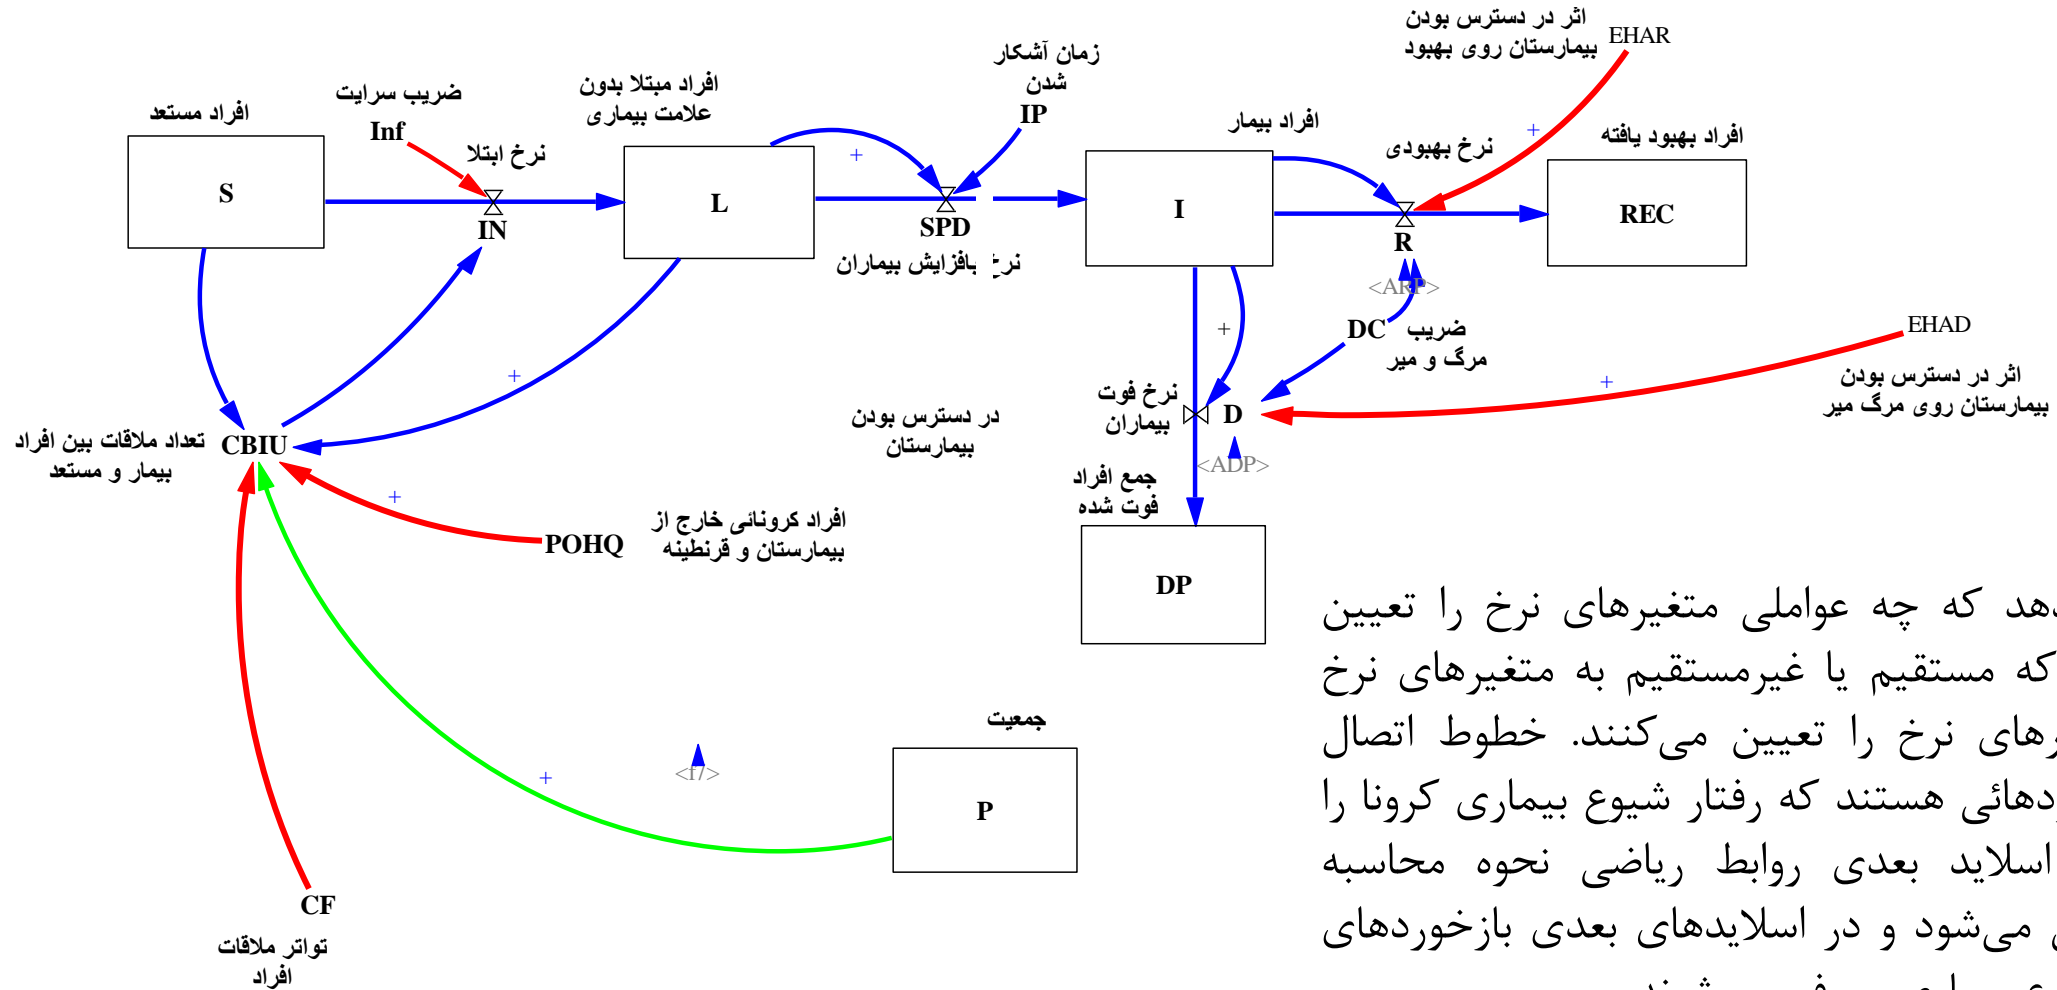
اثر در دسترس بودن بیمارستان روی بهبود
EHAR

زمان آشکار شدن
IP

افراد مبتلا بدون علامت بیماری

ضریب سرایت
Inf

افراد مستعد

نرخ ابتلا

S

IN

L

+

SPD

نرخ افزایش بیماران

افراد بیمار

I

نرخ بهبودی

+

افراد بهبود یافته

REC

R

<ARP>

DC ضریب مرگ و میر

+

EHAD

اثر در دسترس بودن بیمارستان روی مرگ میر

+

نرخ فوت بیماران

D

<ADP>

جمع افراد فوت شده

DP

+

در دسترس بودن بیمارستان

تعداد ملاقات بین افراد بیمار و مستعد
CBIU

+

+

POHQ

افراد کرونائی خارج از بیمارستان و قرنطینه

جمعیت

P

<f/>

+

CF

تواتر ملاقات افراد

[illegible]هد که چه عواملی متغیرهای نرخ را تعیین
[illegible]که مستقیم یا غیرمستقیم به متغیرهای نرخ
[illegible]رهای نرخ را تعیین می‌کنند. خطوط اتصال
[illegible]دهائی هستند که رفتار شیوع بیماری کرونا را
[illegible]اسلاید بعدی روابط ریاضی نحوه محاسبه
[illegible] می‌شود و در اسلایدهای بعدی بازخوردهای
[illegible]